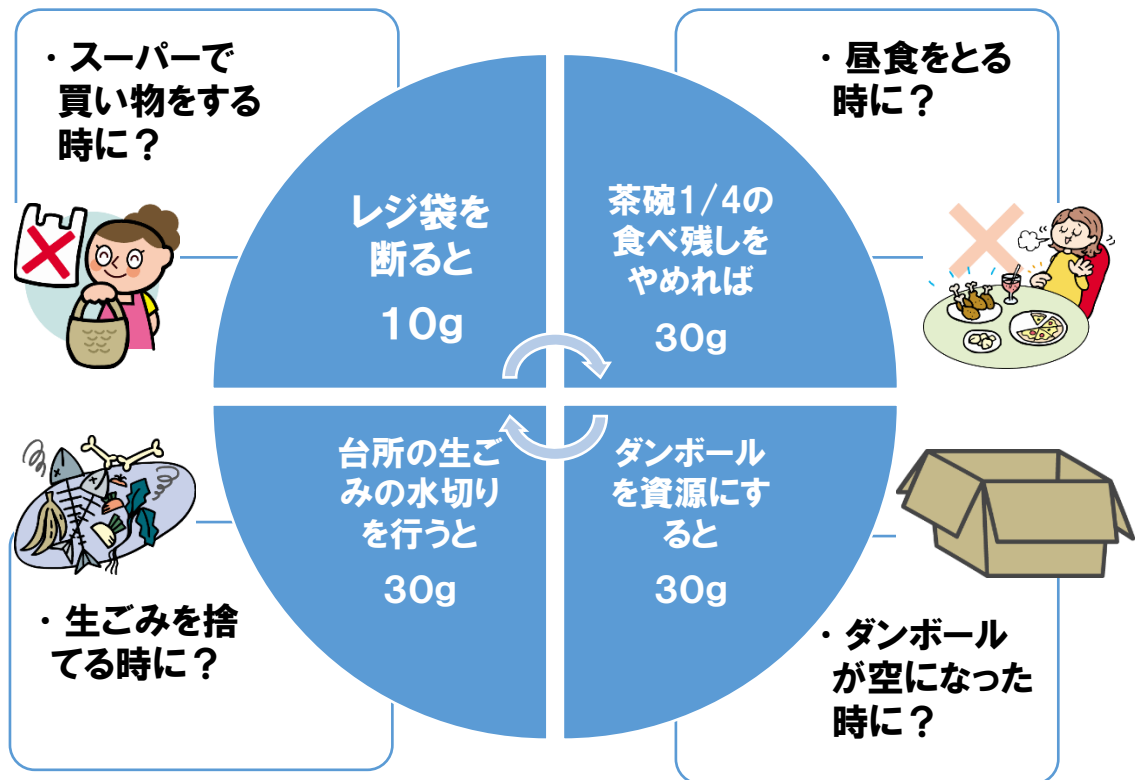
・スーパーで買い物をする時に？

・昼食をとる時に？

レジ袋を断ると

10g

茶碗1/4の食べ残しをやめれば

30g

台所の生ごみの水切りを行うと

30g

ダンボールを資源にすると

30g

・生ごみを捨てる時に？

・ダンボールが空になった時に？